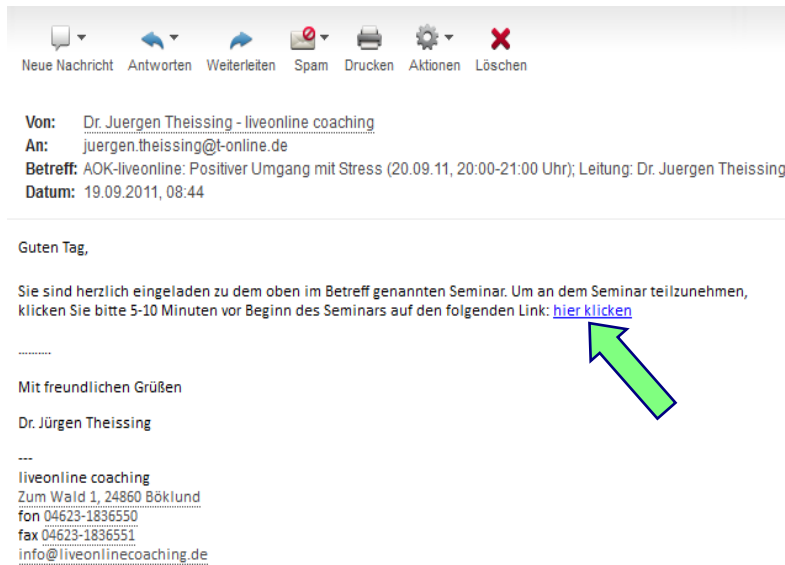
Neue Nachricht Antworten Weiterleiten Spam Drucken Aktionen Löschen

Von: Dr. Juergen Theissing - liveonline coaching
An: juergen.theissing@t-online.de
Betreff: AOK-liveonline: Positiver Umgang mit Stress (20.09.11, 20:00-21:00 Uhr); Leitung: Dr. Juergen Theissing
Datum: 19.09.2011, 08:44

Guten Tag,

Sie sind herzlich eingeladen zu dem oben im Betreff genannten Seminar. Um an dem Seminar teilzunehmen, klicken Sie bitte 5-10 Minuten vor Beginn des Seminars auf den folgenden Link: hier klicken

..........

Mit freundlichen Grüßen

Dr. Jürgen Theissing

---
liveonline coaching
Zum Wald 1, 24860 Böklund
fon 04623-1836550
fax 04623-1836551
info@liveonlinecoaching.de